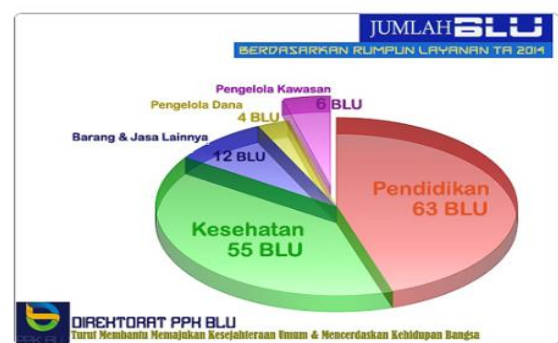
JUMLAH BLU
BERDASARKAN RUMPUN LAYANAN TA 2014

Pengelola Kawasan
6 BLU
Pengelola Dana
4 BLU
Barang & Jasa Lainnya
12 BLU
Pendidikan
63 BLU
Kesehatan
55 BLU

DIREKTORAT PPK BLU
Turut Membantu Memajukan Kesejahteraan Umum & Mencerdaskan Kehidupan Bangsa